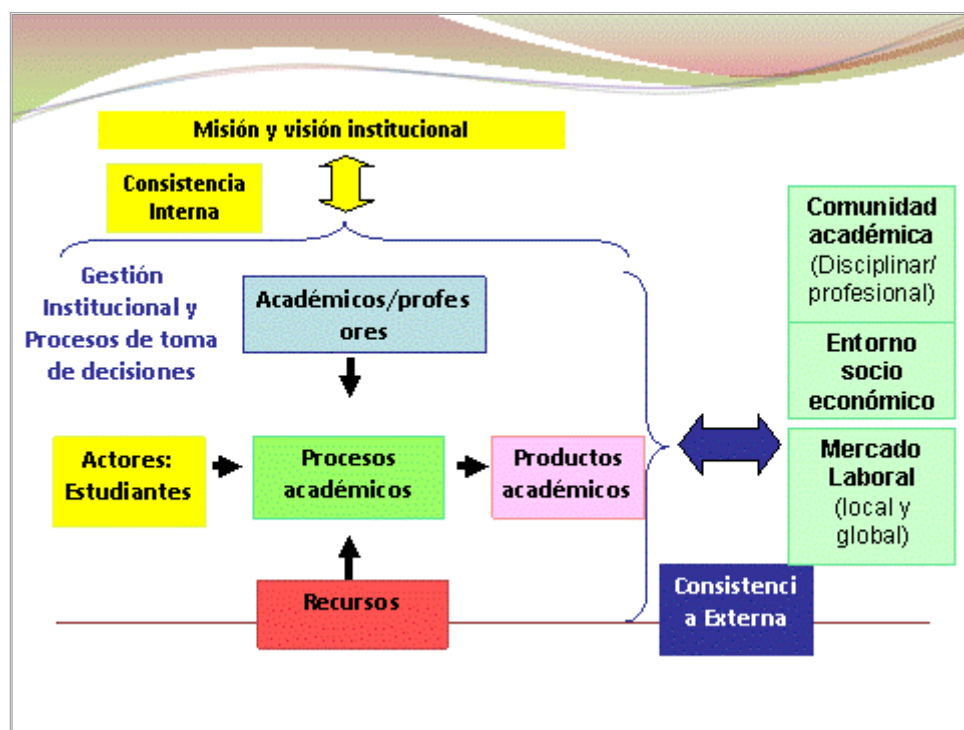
Misión y visión institucional

Consistencia Interna

Gestión Institucional y Procesos de toma de decisiones

Académicos/profesores

Actores: Estudiantes

Procesos académicos

Productos académicos

Recursos

Comunidad académica (Disciplinar/ profesional)

Entorno socio económico

Mercado Laboral (local y global)

Consistencia Externa